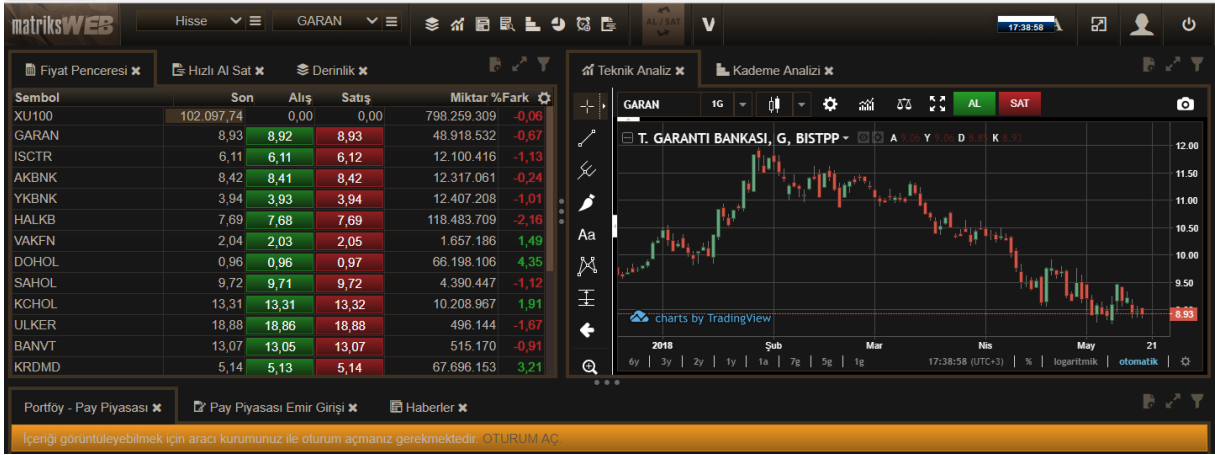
matriksWEB Hisse GARAN AL / SAT V 17:38:58

Fiyat Penceresi ✖ Hızlı Al Sat ✖ Derinlik ✖

| Sembol | Son | Alış | Satış | Miktar | %Fark |
|---|---|---|---|---|---|
| XU100 | 102.097,74 | 0,00 | 0,00 | 798.259.309 | -0,06 |
| GARAN | 8,93 | 8,92 | 8,93 | 48.918.532 | -0,67 |
| ISCTR | 6,11 | 6,11 | 6,12 | 12.100.416 | -1,13 |
| AKBNK | 8,42 | 8,41 | 8,42 | 12.317.061 | -0,24 |
| YKBNK | 3,94 | 3,93 | 3,94 | 12.407.208 | -1,01 |
| HALKB | 7,69 | 7,68 | 7,69 | 118.483.709 | -2,16 |
| VAKFN | 2,04 | 2,03 | 2,05 | 1.657.186 | 1,49 |
| DOHOL | 0,96 | 0,96 | 0,97 | 66.198.106 | 4,35 |
| SAHOL | 9,72 | 9,71 | 9,72 | 4.390.447 | -1,12 |
| KCHOL | 13,31 | 13,31 | 13,32 | 10.208.967 | 1,91 |
| ULKER | 18,88 | 18,86 | 18,88 | 496.144 | -1,67 |
| BANVT | 13,07 | 13,05 | 13,07 | 515.170 | -0,91 |
| KRDMD | 5,14 | 5,13 | 5,14 | 67.696.153 | 3,21 |

Teknik Analiz ✖ Kademe Analizi ✖

GARAN 1G AL SAT

T. GARANTI BANKASI, G, BISTPP A 9.06 Y 9.06 D 8.89 K 8.93

12.00 11.50 11.00 10.50 10.00 9.50 8.93

Aa

charts by TradingView

2018 Şub Mar Nis May 21

6y 3y 2y 1y 1a 7g 5g 1g 17:38:58 (UTC+3) % logaritmik otomatik

Portföy - Pay Piyasası ✖ Pay Piyasası Emir Girişi ✖ Haberler ✖

İçeriği görüntüleyebilmek için aracı kurumunuz ile oturum açmanız gerekmektedir. OTURUM AÇ.